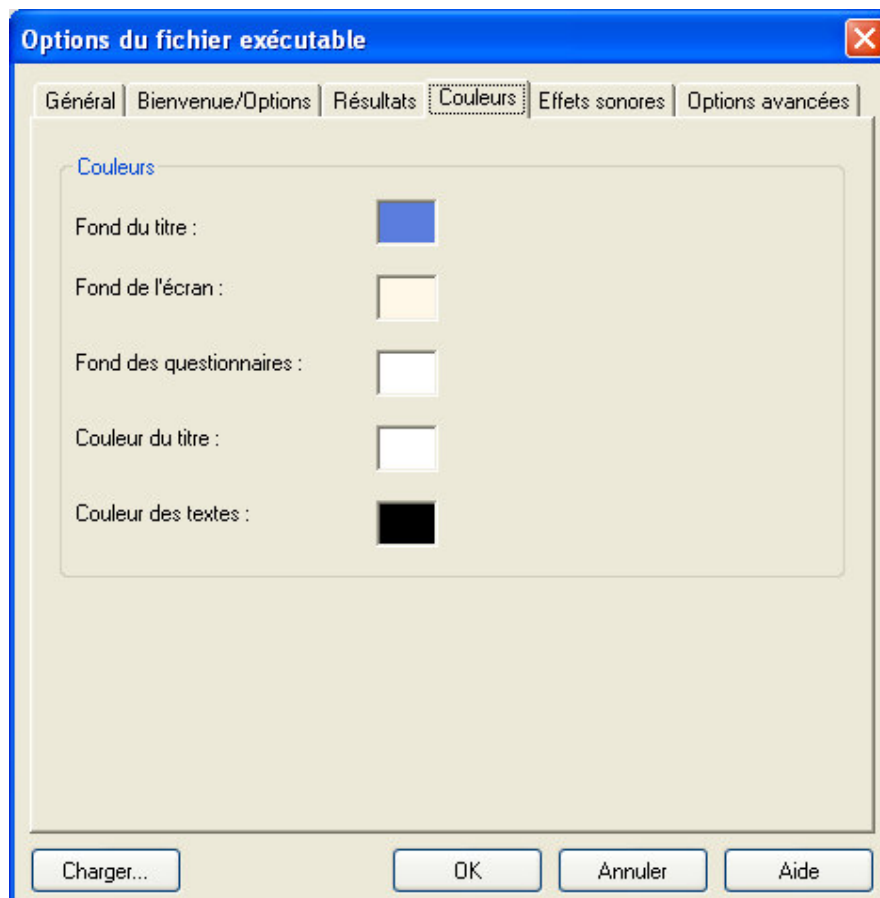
Options du fichier exécutable

Général | Bienvenue/Options | Résultats | Couleurs | Effets sonores | Options avancées

Couleurs

Fond du titre :

Fond de l'écran :

Fond des questionnaires :

Couleur du titre :

Couleur des textes :

Charger...

OK

Annuler

Aide